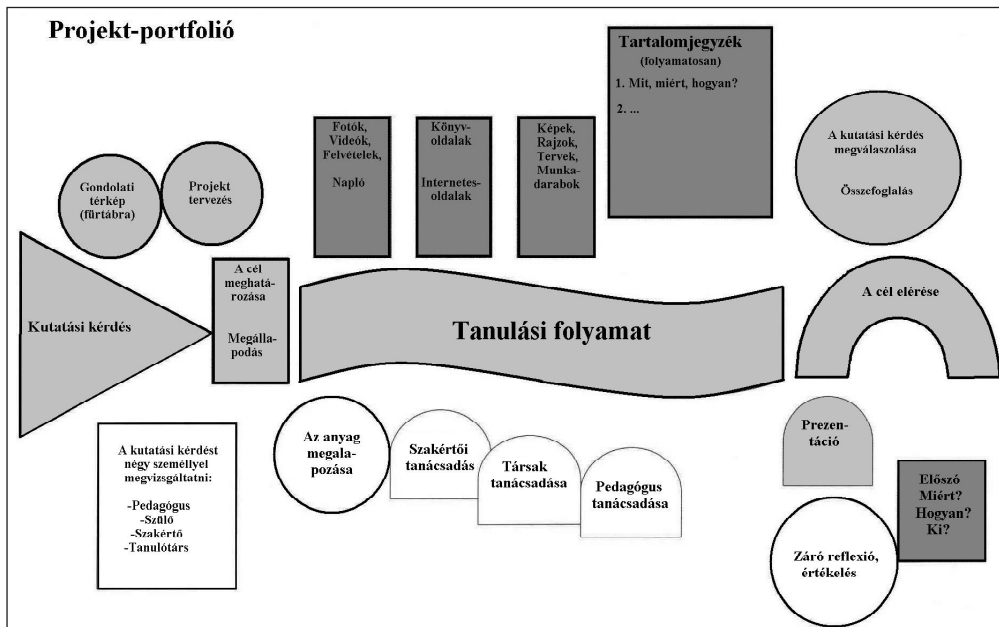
Projekt-portfolió

Tartalomjegyzék
(folyamatosan)
1. Mit, miért, hogyan?
2. ...

Fotók, Videók, Felvételek,
Napló

Könyv-oldalak
Internetes-oldalak

Képek, Rajzok, Tervek, Munka-darabok

Gondolati térkép (fürtábra)

Projekt tervezés

A kutatási kérdés megválaszolása
Összefoglalás

Kutatási kérdés

A cél meghatározása
Megállapodás

Tanulási folyamat

A cél elérése

A kutatási kérdést négy személlyel megvizsgáltatni:
-Pedagógus
-Szülő
-Szakértő
-Tanulótárs

Az anyag megalapozása

Szakértői tanácsadás

Társak tanácsadása

Pedagógus tanácsadása

Prezentáció

Előszó
Miért?
Hogyan?
Ki?

Záró reflexió, értékelés